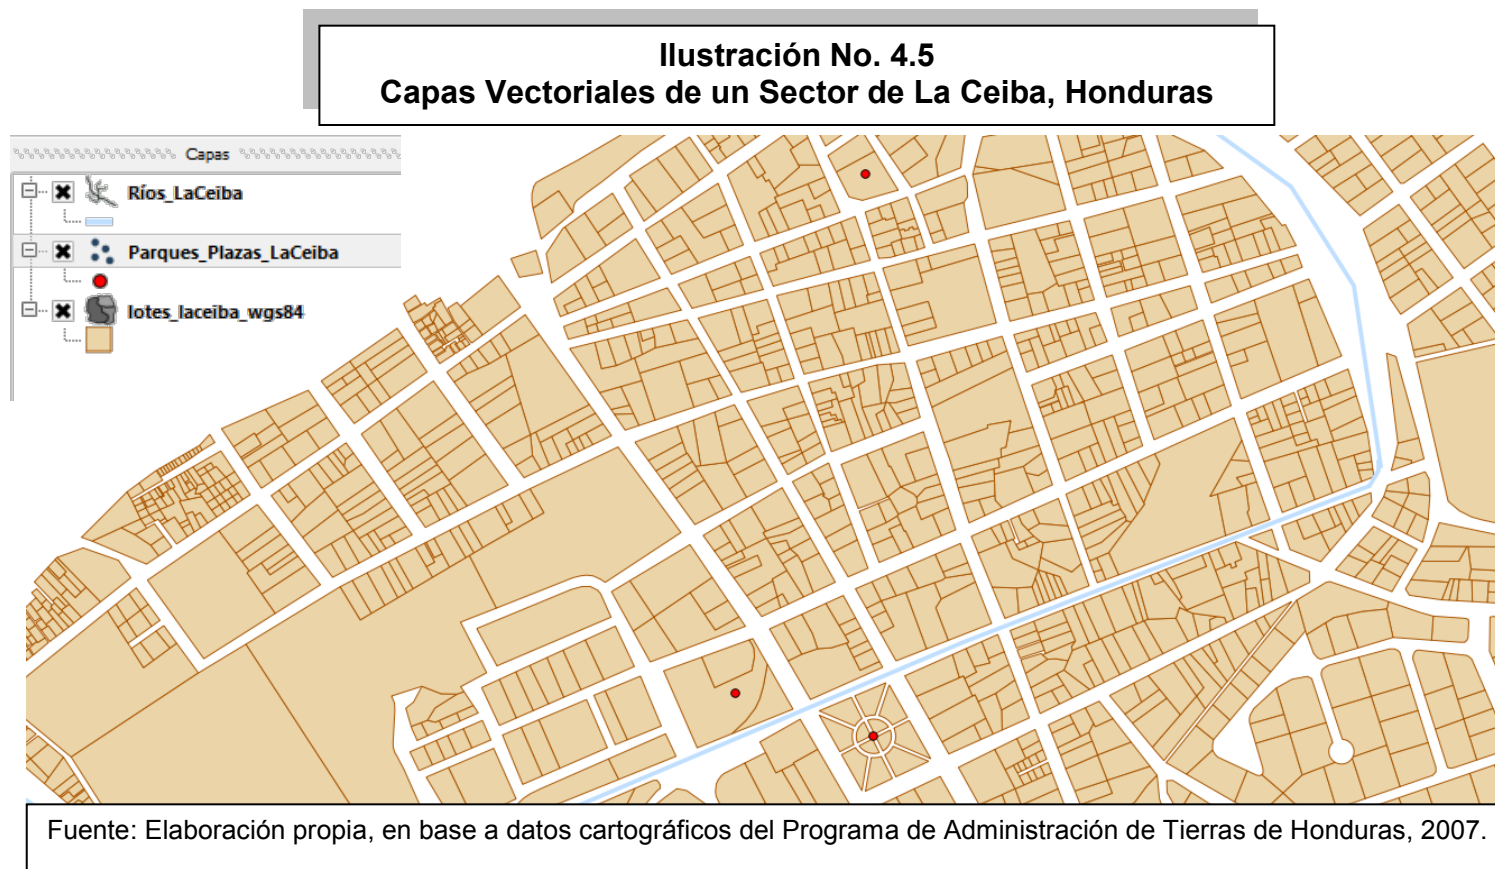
Ilustración No. 4.5
Capas Vectoriales de un Sector de La Ceiba, Honduras

Capas

Ríos_LaCeiba

Parques_Plazas_LaCeiba

lotes_laceiba_wgs84

Fuente: Elaboración propia, en base a datos cartográficos del Programa de Administración de Tierras de Honduras, 2007.